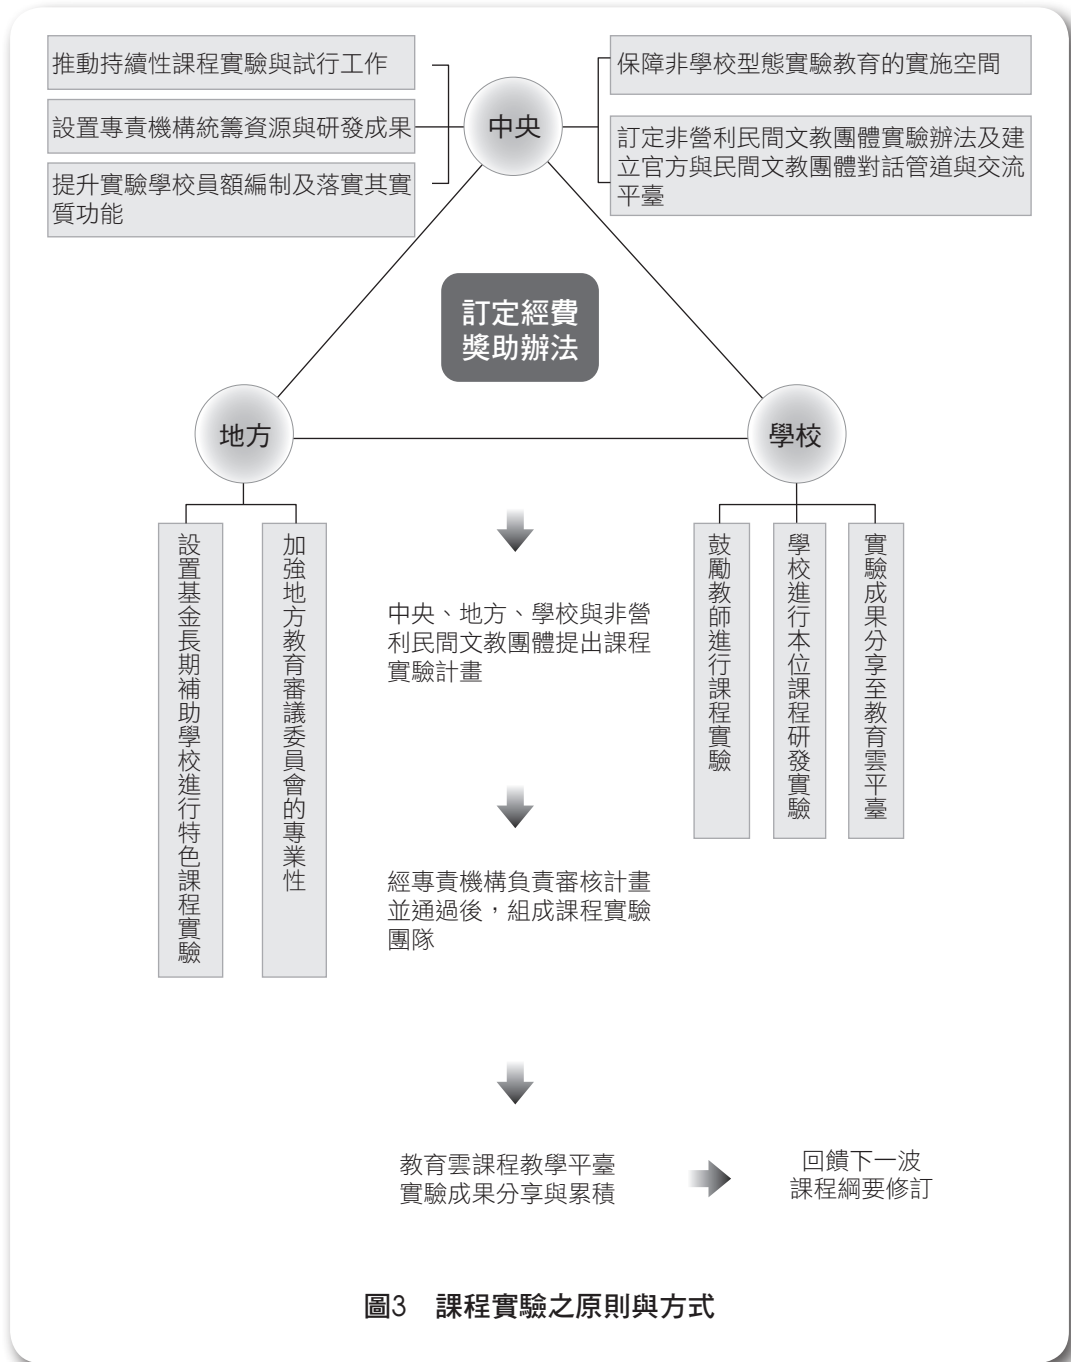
推動持續性課程實驗與試行工作

設置專責機構統籌資源與研發成果

提升實驗學校員額編制及落實其實質功能

中央

保障非學校型態實驗教育的實施空間

訂定非營利民間文教團體實驗辦法及建立官方與民間文教團體對話管道與交流平臺

訂定經費獎助辦法

地方

學校

設置基金長期補助學校進行特色課程實驗

加強地方教育審議委員會的專業性

中央、地方、學校與非營利民間文教團體提出課程實驗計畫

經專責機構負責審核計畫並通過後，組成課程實驗團隊

鼓勵教師進行課程實驗

學校進行本位課程研發實驗

實驗成果分享至教育雲平臺

教育雲課程教學平臺實驗成果分享與累積

回饋下一波課程綱要修訂

圖3　課程實驗之原則與方式